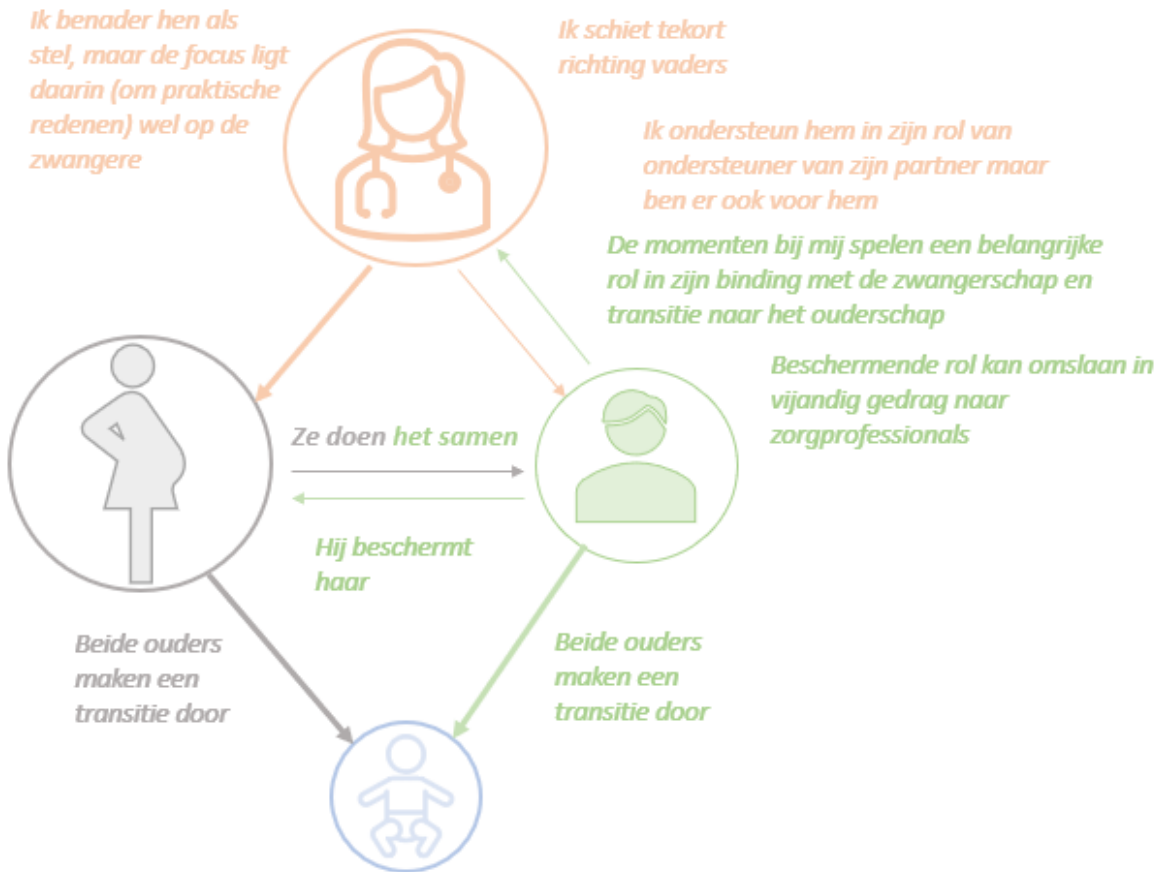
Ik benader hen als stel, maar de focus ligt daarin (om praktische redenen) wel op de zwangere

Ik schiet tekort richting vaders

Ik ondersteun hem in zijn rol van ondersteuner van zijn partner maar ben er ook voor hem

De momenten bij mij spelen een belangrijke rol in zijn binding met de zwangerschap en transitie naar het ouderschap

Beschermende rol kan omslaan in vijandig gedrag naar zorgprofessionals

Ze doen het samen

Hij beschermt haar

Beide ouders maken een transitie door

Beide ouders maken een transitie door